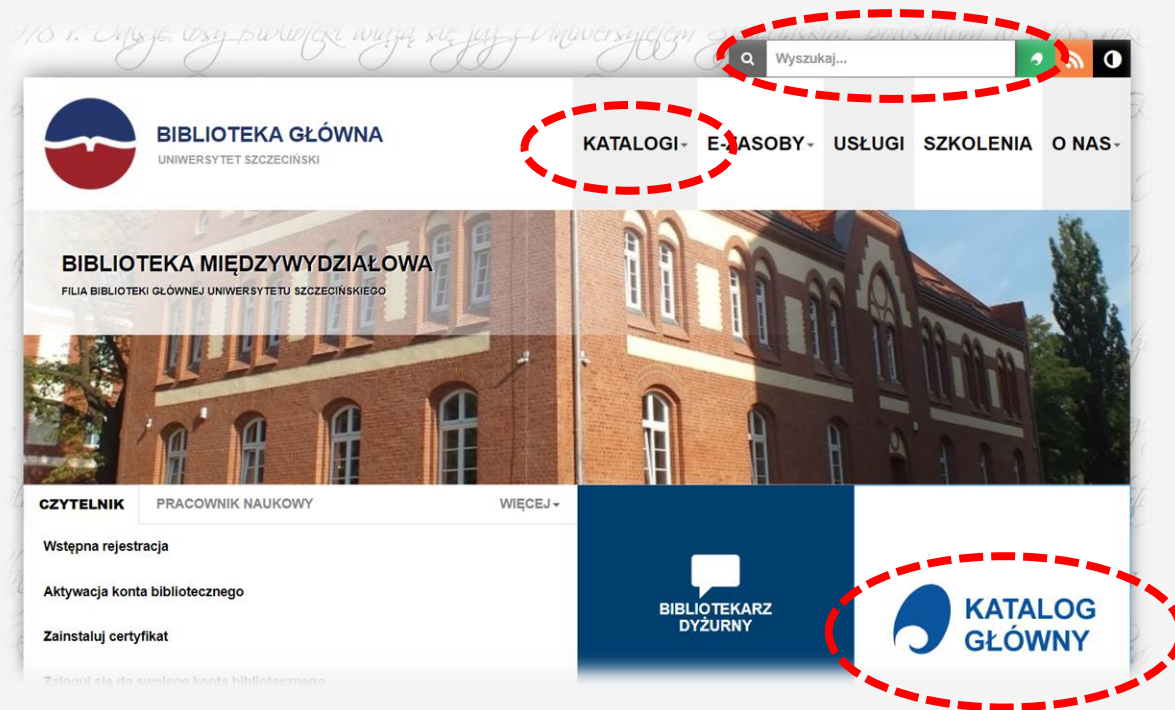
1978 r. Dalsze losy biblioteki wiążą się już z Uniwersytetem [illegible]

Wyszukaj...

BIBLIOTEKA GŁÓWNA
UNIWERSYTET SZCZECIŃSKI

KATALOGI E-ZASOBY USŁUGI SZKOLENIA O NAS

BIBLIOTEKA MIĘDZYWYDZIAŁOWA
FILIA BIBLIOTEKI GŁÓWNEJ UNIWERSYTETU SZCZECIŃSKIEGO

CZYTELNIK PRACOWNIK NAUKOWY WIĘCEJ

Wstępna rejestracja

Aktywacja konta bibliotecznego

Zainstaluj certyfikat

Zaloguj się do swojego konta bibliotecznego

BIBLIOTEKARZ DYŻURNY

KATALOG GŁÓWNY